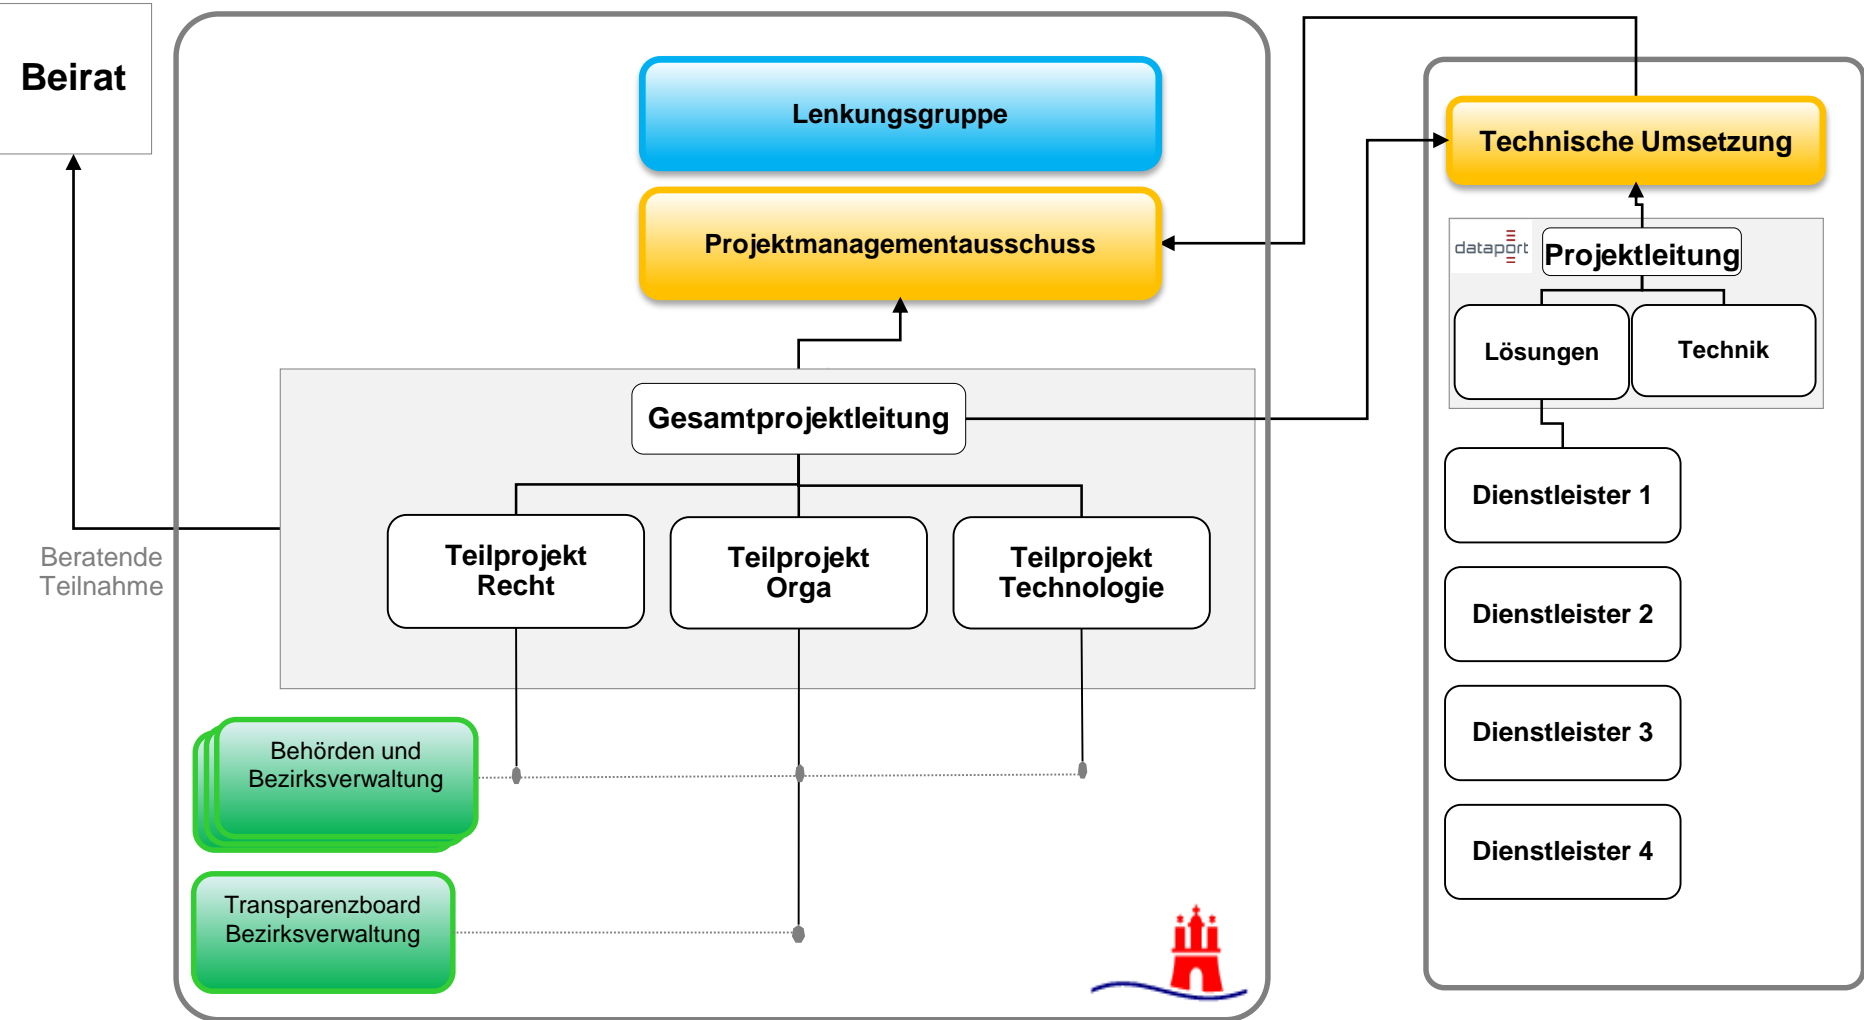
Beirat

Lenkungsgruppe

Projektmanagementausschuss

Gesamtprojektleitung

Teilprojekt Recht

Teilprojekt Orga

Teilprojekt Technologie

Beratende Teilnahme

Behörden und Bezirksverwaltung

Transparenzboard Bezirksverwaltung

Technische Umsetzung

dataport

Projektleitung

Lösungen

Technik

Dienstleister 1

Dienstleister 2

Dienstleister 3

Dienstleister 4